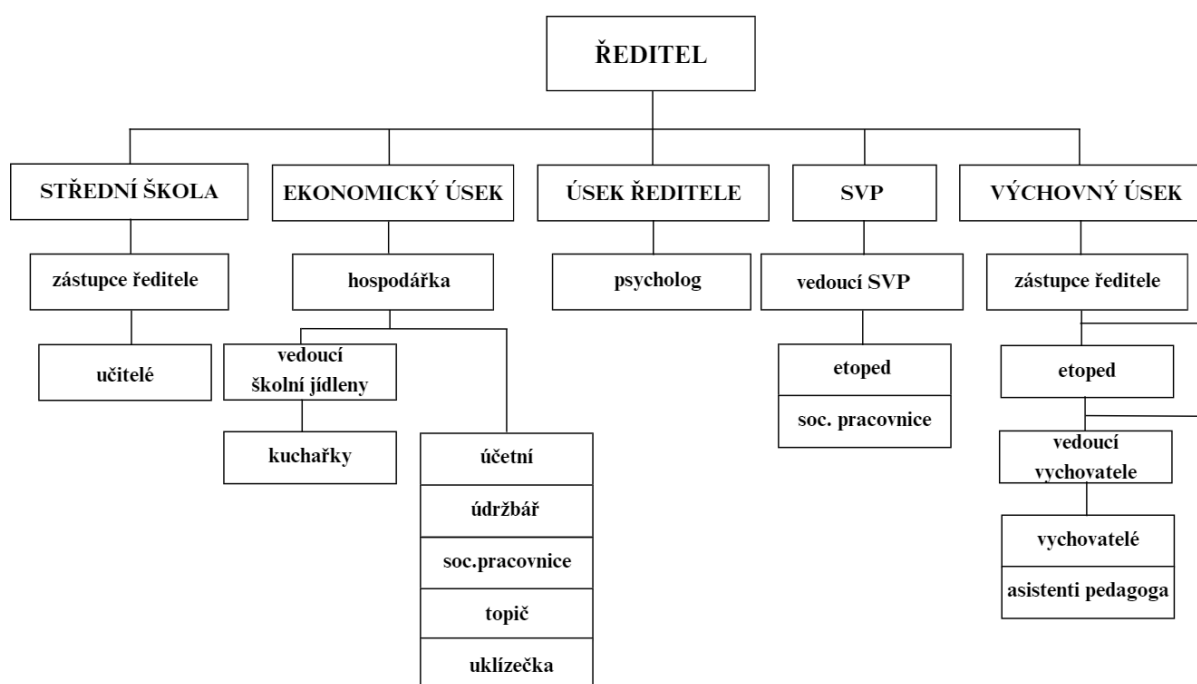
ŘEDITEL

STŘEDNÍ ŠKOLA

zástupce ředitele

učitelé

EKONOMICKÝ ÚSEK

hospodářka

vedoucí školní jídleny

kuchařky

účetní

údržbář

soc.pracovnice

topič

uklízečka

ÚSEK ŘEDITELE

psycholog

SVP

vedoucí SVP

etoped

soc. pracovnice

VÝCHOVNÝ ÚSEK

zástupce ředitele

etoped

vedoucí vychovatele

vychovatelé

asistenti pedagoga